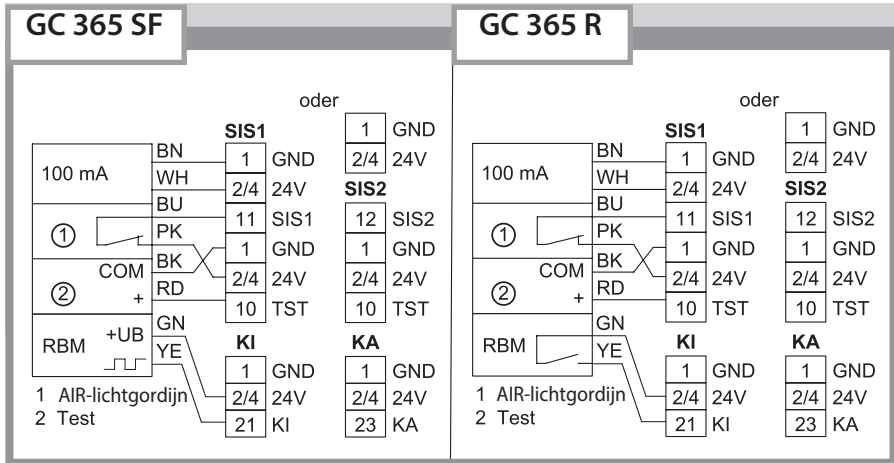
GC 365 SF

oder

SIS1

| 1 | GND |
|---|---|
| 2/4 | 24V |

100 mA

BN
WH
BU

| 1 | GND |
|---|---|
| 2/4 | 24V |

SIS2

①

PK
BK

| 11 | SIS1 |
|---|---|
| 1 | GND |

| 12 | SIS2 |
|---|---|
| 1 | GND |

②

COM
+

RD

| 2/4 | 24V |
|---|---|
| 10 | TST |

| 2/4 | 24V |
|---|---|
| 10 | TST |

RBM

+UB

GN
YE

KI

| 1 | GND |
|---|---|
| 2/4 | 24V |
| 21 | KI |

KA

| 1 | GND |
|---|---|
| 2/4 | 24V |
| 23 | KA |

1 AIR-lichtgordijn
2 Test

GC 365 R

oder

SIS1

| 1 | GND |
|---|---|
| 2/4 | 24V |

100 mA

BN
WH
BU

| 1 | GND |
|---|---|
| 2/4 | 24V |

SIS2

①

PK
BK

| 11 | SIS1 |
|---|---|
| 1 | GND |

| 12 | SIS2 |
|---|---|
| 1 | GND |

②

COM
+

RD

| 2/4 | 24V |
|---|---|
| 10 | TST |

| 2/4 | 24V |
|---|---|
| 10 | TST |

RBM

GN
YE

KI

| 1 | GND |
|---|---|
| 2/4 | 24V |
| 21 | KI |

KA

| 1 | GND |
|---|---|
| 2/4 | 24V |
| 23 | KA |

1 AIR-lichtgordijn
2 Test